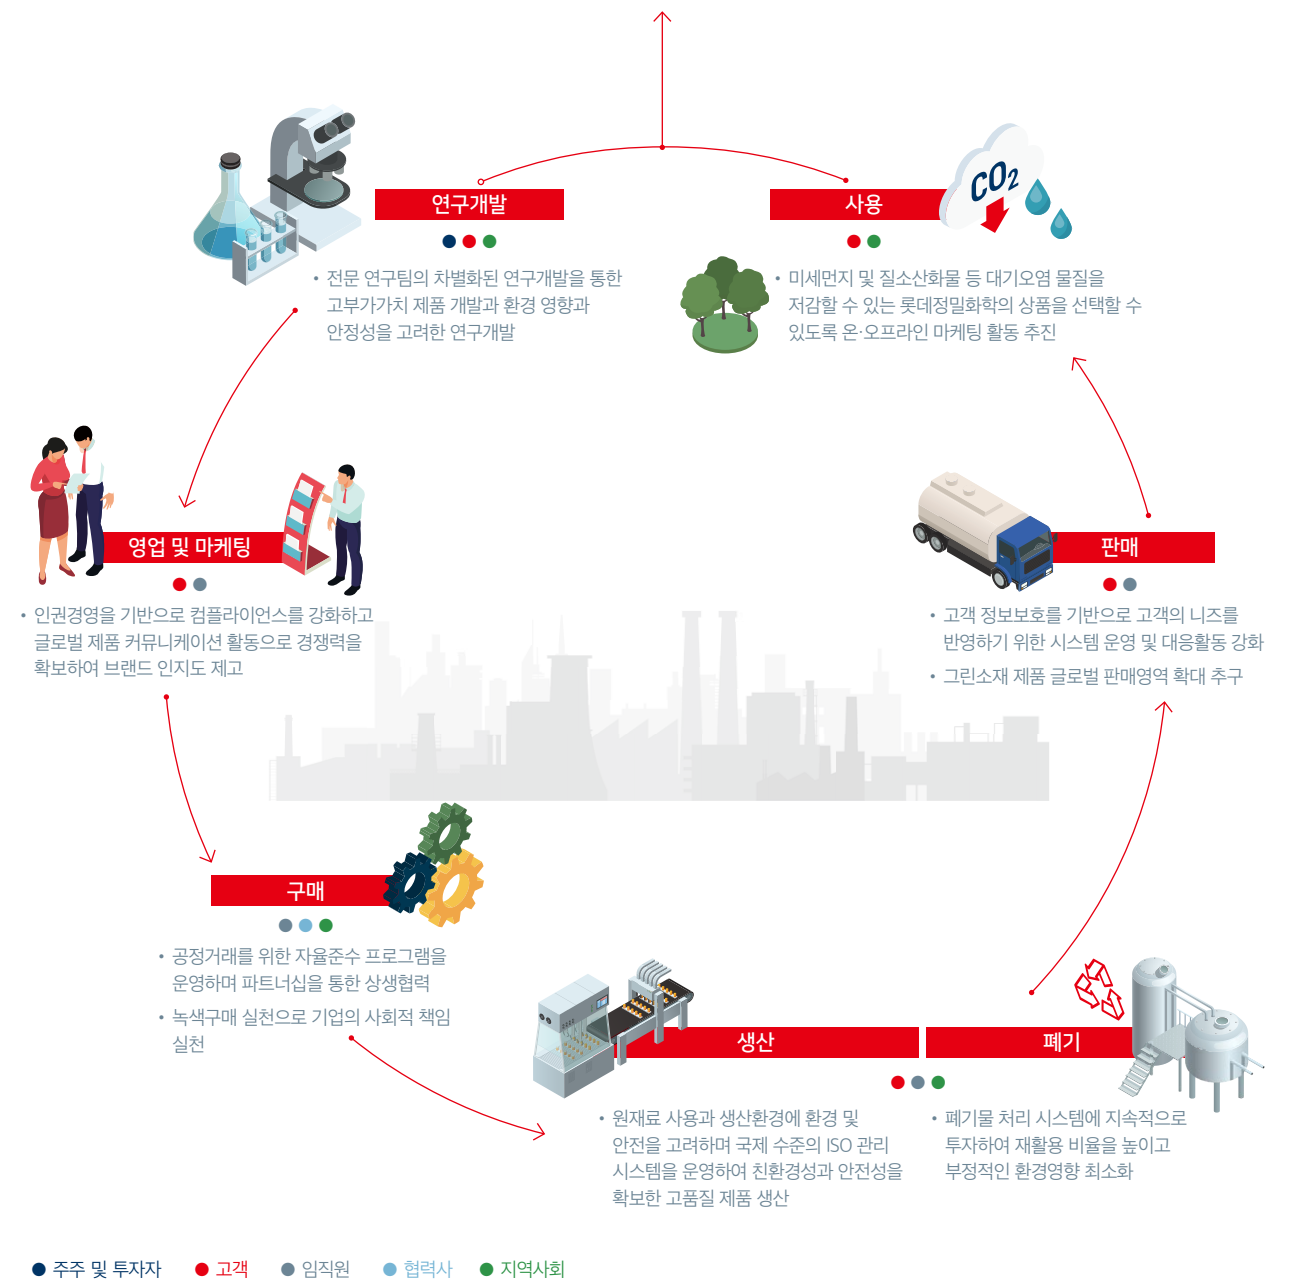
연구개발

• 전문 연구팀의 차별화된 연구개발을 통한 고부가가치 제품 개발과 환경 영향과 안정성을 고려한 연구개발

사용

$CO_2$

• 미세먼지 및 질소산화물 등 대기오염 물질을 저감할 수 있는 롯데정밀화학의 상품을 선택할 수 있도록 온·오프라인 마케팅 활동 추진

영업 및 마케팅

• 인권경영을 기반으로 컴플라이언스를 강화하고 글로벌 제품 커뮤니케이션 활동으로 경쟁력을 확보하여 브랜드 인지도 제고

판매

• 고객 정보보호를 기반으로 고객의 니즈를 반영하기 위한 시스템 운영 및 대응활동 강화

• 그린소재 제품 글로벌 판매영역 확대 추구

구매

• 공정거래를 위한 자율준수 프로그램을 운영하며 파트너십을 통한 상생협력

• 녹색구매 실천으로 기업의 사회적 책임 실천

생산

• 원재료 사용과 생산환경에 환경 및 안전을 고려하며 국제 수준의 ISO 관리 시스템을 운영하여 친환경성과 안전성을 확보한 고품질 제품 생산

폐기

• 폐기물 처리 시스템에 지속적으로 투자하여 재활용 비율을 높이고 부정적인 환경영향 최소화

● 주주 및 투자자 ● 고객 ● 임직원 ● 협력사 ● 지역사회